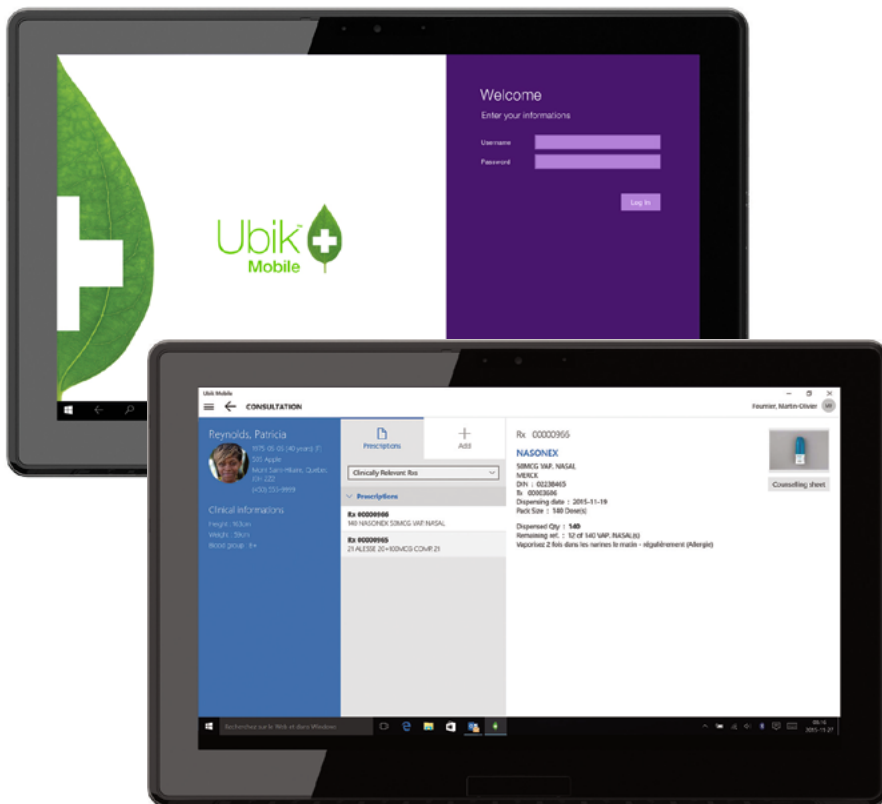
Welcome
Enter your informations
Username
Password
Log in

Ubik™ Mobile

Ubik Mobile
CONSULTATION
Fournier, Martin-Olivier

Reynolds, Patricia
1975-05-03 (40 years 7)
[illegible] Apple
Mont Saint-Hilaire, Quebec
J3H 2Z2
(450) 555-9999

Clinical informations
Height : 163cm
Weight : 59cm
Blood group : B+

Prescriptions
Add
Clinically Relevant Rxs
Prescriptions
Rx 00000966
140 NASONEX 50MCG VAP. NASAL
Rx 00000965
21 ALESSE 20+100MCG COMP 21

Rx 00000966
NASONEX
50MCG VAP. NASAL
MERCK
DIN : 02238465
Rx : 00003696
Dispensing date : 2015-11-19
Pack Size : 140 Dose(s)
Dispensed Qty : 140
Remaining ref. : 12 of 140 VAP. NASAL(s)
Vaporisez 2 fois dans les narines le matin - régulièrement (Allergie)

Counseling sheet

Rechercher sur le Web et dans Windows